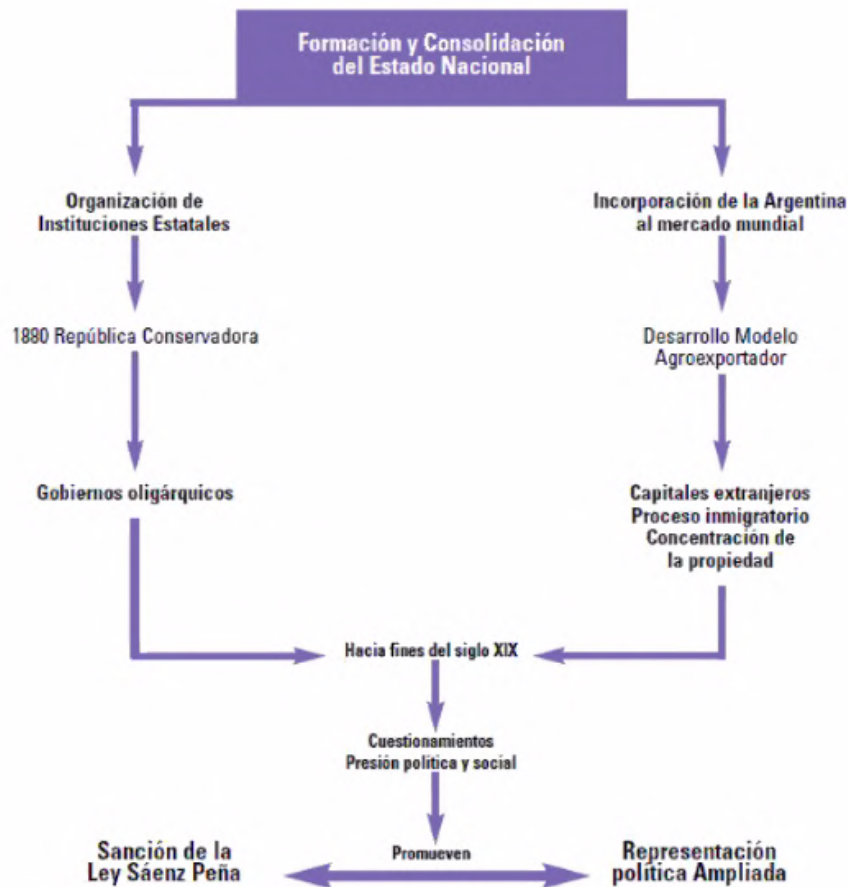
Formación y Consolidación del Estado Nacional

Organización de Instituciones Estatales

1880 República Conservadora

Gobiernos oligárquicos

Incorporación de la Argentina al mercado mundial

Desarrollo Modelo Agroexportador

Capitales extranjeros
Proceso inmigratorio
Concentración de la propiedad

Hacia fines del siglo XIX

Cuestionamientos
Presión política y social

Sanción de la Ley Sáenz Peña

Promueven

Representación política Ampliada